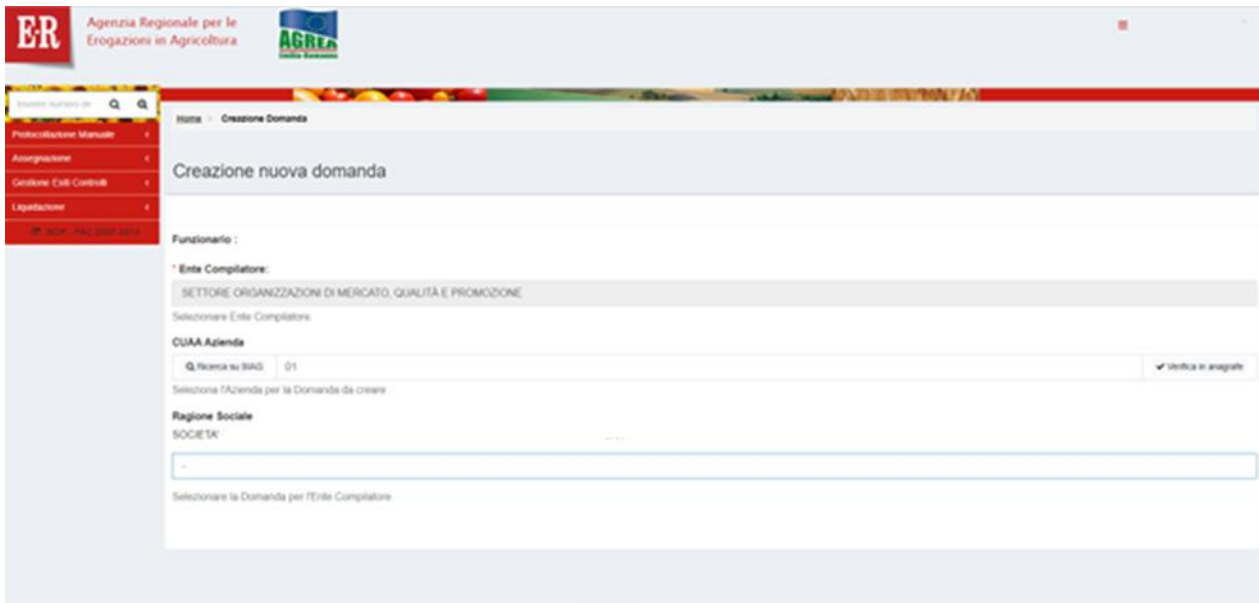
E·R Agenzia Regionale per le Erogazioni in Agricoltura

AGREA

Inserire numero do

Protocollazione Manuale

Assegnazione

Gestione Esiti Controlli

Liquidazione

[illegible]

Home > Creazione Domanda

Creazione nuova domanda

Funzionario :

* Ente Compilatore:

SETTORE ORGANIZZAZIONI DI MERCATO, QUALITÀ E PROMOZIONE

Selezionare Ente Compilatore

CUAA Azienda

Ricerca su SIAG 01

Verifica in anagrafe

Seleziona l'Azienda per la Domanda da creare

Ragione Sociale

SOCIETA'

-

Selezionare la Domanda per l'Ente Compilatore